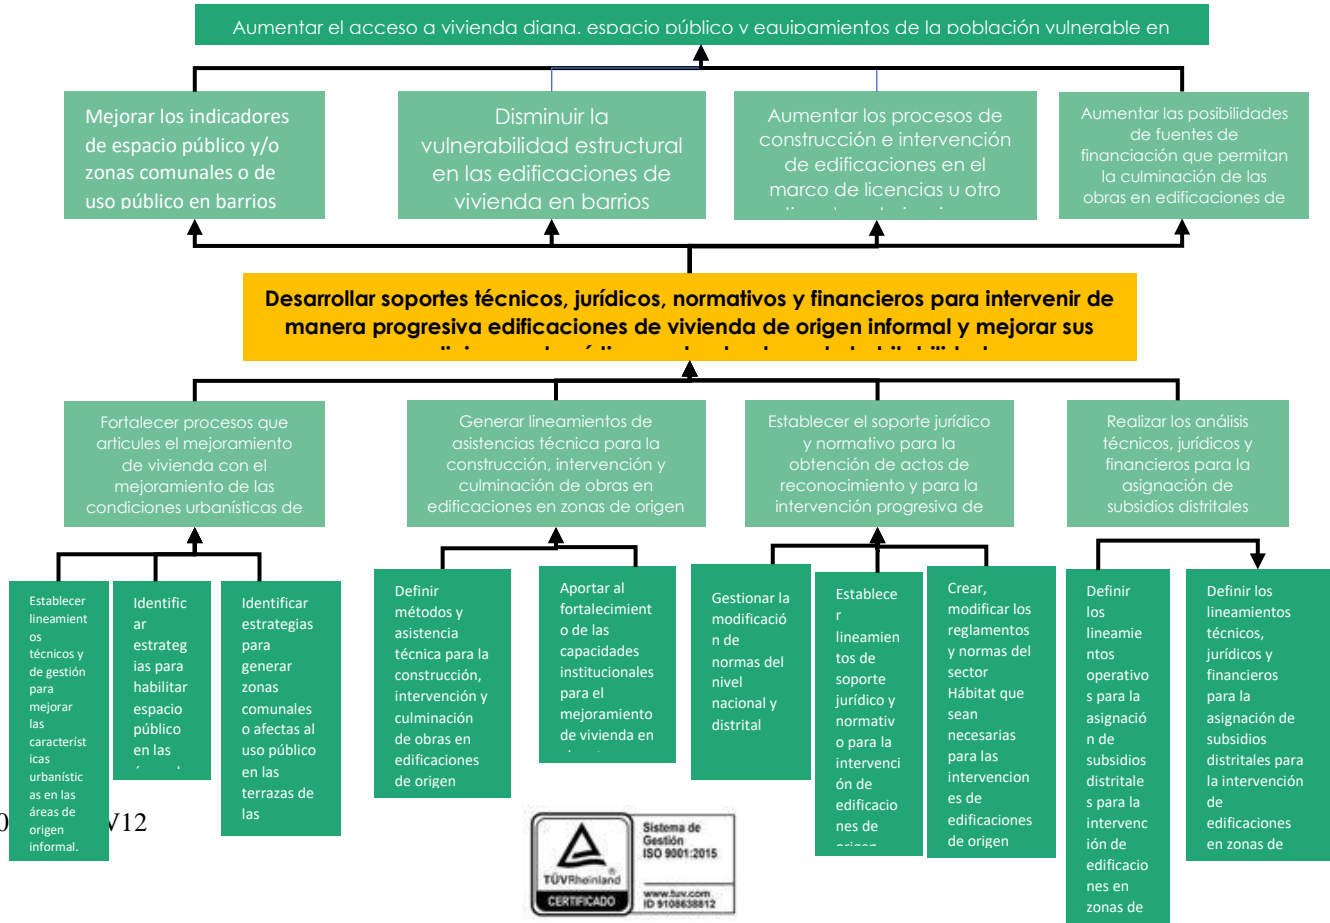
Aumentar el acceso a vivienda digna, espacio público y equipamientos de la población vulnerable en

Mejorar los indicadores de espacio público y/o zonas comunales o de uso público en barrios

Disminuir la vulnerabilidad estructural en las edificaciones de vivienda en barrios

Aumentar los procesos de construcción e intervención de edificaciones en el marco de licencias u otro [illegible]

Aumentar las posibilidades de fuentes de financiación que permitan la culminación de las obras en edificaciones de

Desarrollar soportes técnicos, jurídicos, normativos y financieros para intervenir de manera progresiva edificaciones de vivienda de origen informal y mejorar sus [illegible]

Fortalecer procesos que articules el mejoramiento de vivienda con el mejoramiento de las condiciones urbanísticas de

Generar lineamientos de asistencias técnica para la construcción, intervención y culminación de obras en edificaciones en zonas de origen

Establecer el soporte jurídico y normativo para la obtención de actos de reconocimiento y para la intervención progresiva de

Realizar los análisis técnicos, jurídicos y financieros para la asignación de subsidios distritales

Establecer lineamientos técnicos y de gestión para mejorar las características urbanísticas en las áreas de origen informal.

Identificar estrategias para habilitar espacio público en las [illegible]

Identificar estrategias para generar zonas comunales o afectas al uso público en las terrazas de las

Definir métodos y asistencia técnica para la construcción, intervención y culminación de obras en edificaciones de origen

Aportar al fortalecimiento de las capacidades institucionales para el mejoramiento de vivienda en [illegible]

Gestionar la modificación de normas del nivel nacional y distrital

Establecer lineamientos de soporte jurídico y normativo para la intervención de edificaciones de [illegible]

Crear, modificar los reglamentos y normas del sector Hábitat que sean necesarias para las intervenciones de edificaciones de origen

Definir los lineamientos operativos para la asignación de subsidios distritales para la intervención de edificaciones en zonas de

Definir los lineamientos técnicos, jurídicos y financieros para la asignación de subsidios distritales para la intervención de edificaciones en zonas de

0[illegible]V12

Sistema de Gestión ISO 9001:2015
TÜVRheinland
CERTIFICADO
www.tuv.com ID 9108638812